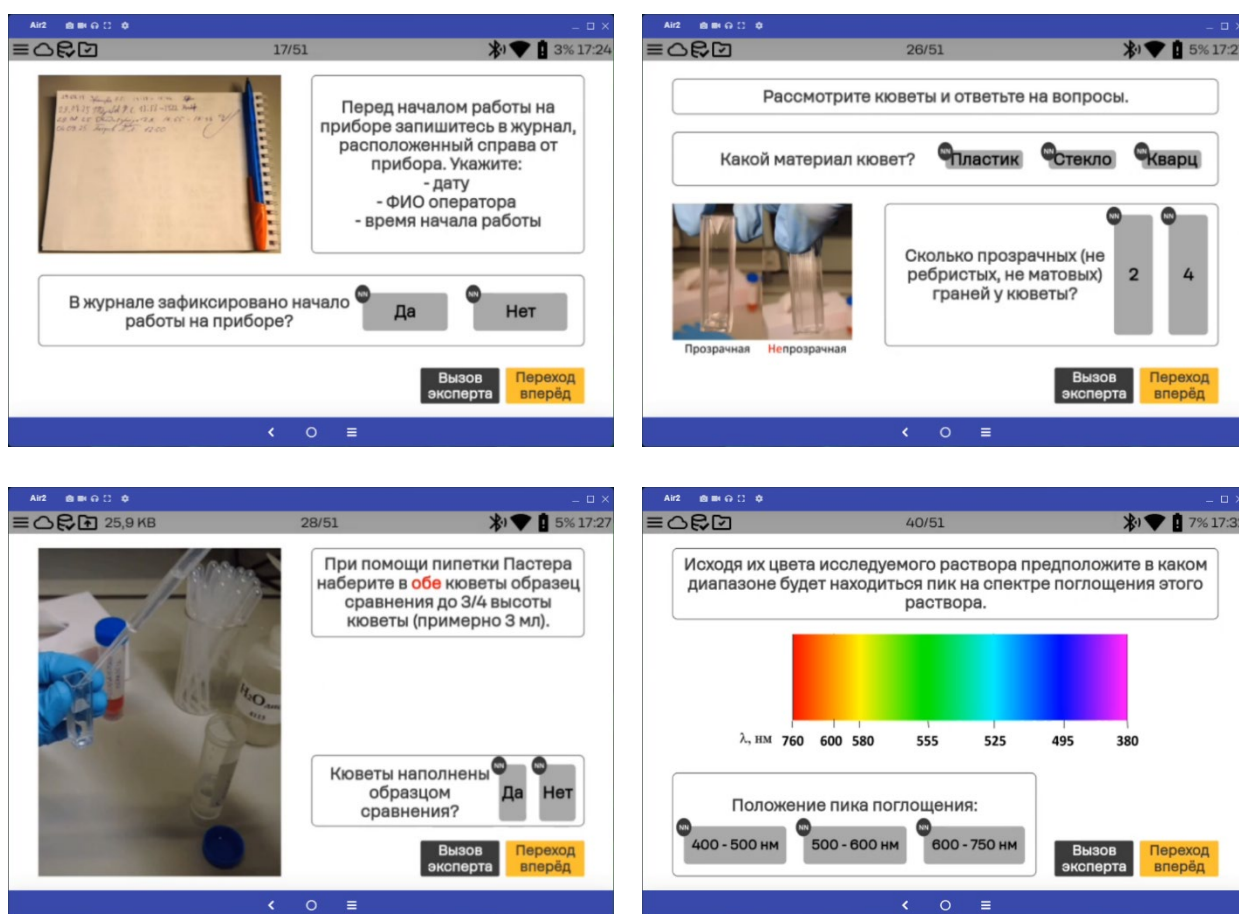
Air2

17/51

3% 17:24

Перед началом работы на приборе запишитесь в журнал, расположенный справа от прибора. Укажите:
- дату
- ФИО оператора
- время начала работы

В журнале зафиксировано начало работы на приборе?

NN Да

NN Нет

Вызов эксперта

Переход вперёд

Air2

26/51

5% 17:2

Рассмотрите кюветы и ответьте на вопросы.

Какой материал кювет?

NN Пластик

NN Стекло

NN Кварц

Прозрачная Непрозрачная

Сколько прозрачных (не ребристых, не матовых) граней у кюветы?

NN 2

NN 4

Вызов эксперта

Переход вперёд

Air2

25,9 KB

28/51

5% 17:27

При помощи пипетки Пастера наберите в обе кюветы образец сравнения до 3/4 высоты кюветы (примерно 3 мл).

Кюветы наполнены образцом сравнения?

NN Да

NN Нет

Вызов эксперта

Переход вперёд

Air2

40/51

7% 17:3

Исходя их цвета исследуемого раствора предположите в каком диапазоне будет находиться пик на спектре поглощения этого раствора.

λ, нм 760 600 580 555 525 495 380

Положение пика поглощения:

NN 400 - 500 нм

NN 500 - 600 нм

NN 600 - 750 нм

Вызов эксперта

Переход вперёд